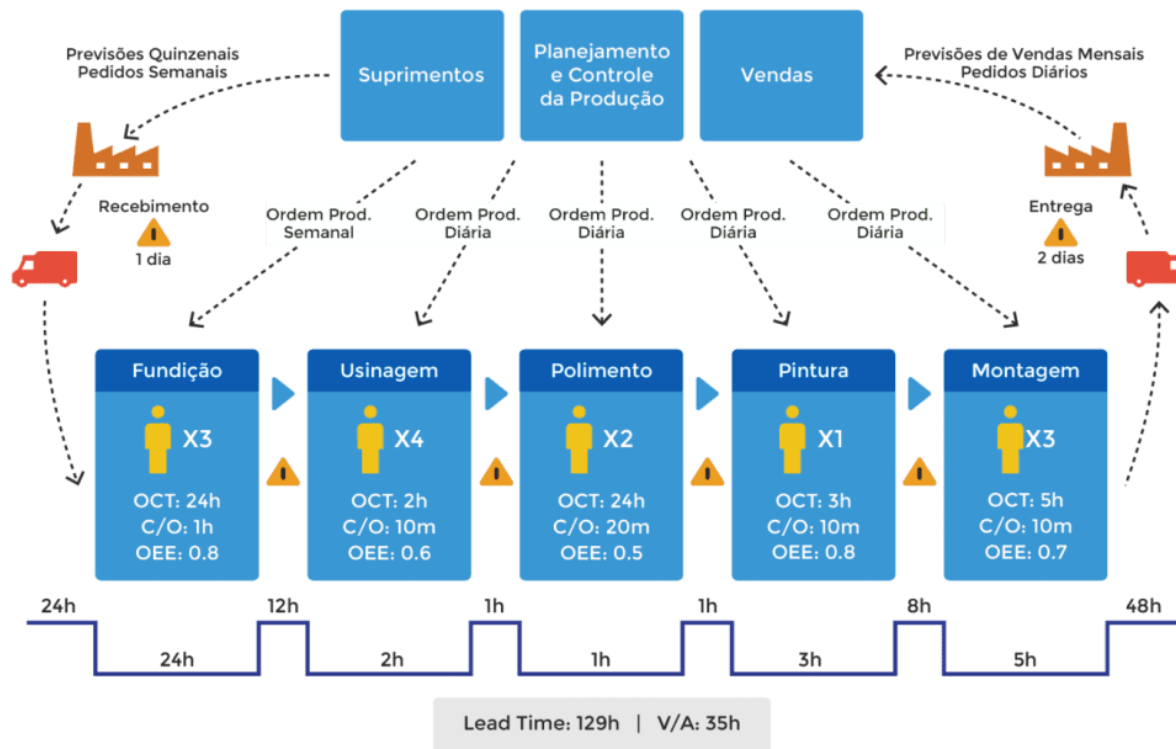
Previsões Quinzenais
Pedidos Semanais

Suprimentos

Planejamento e Controle da Produção

Vendas

Previsões de Vendas Mensais
Pedidos Diários

Recebimento
1 dia

Ordem Prod. Semanal

Ordem Prod. Diária

Ordem Prod. Diária

Ordem Prod. Diária

Ordem Prod. Diária

Entrega
2 dias

Fundição
X3
OCT: 24h
C/O: 1h
OEE: 0.8

Usinagem
X4
OCT: 2h
C/O: 10m
OEE: 0.6

Polimento
X2
OCT: 24h
C/O: 20m
OEE: 0.5

Pintura
X1
OCT: 3h
C/O: 10m
OEE: 0.8

Montagem
X3
OCT: 5h
C/O: 10m
OEE: 0.7

24h
12h
1h
1h
8h
48h

24h
2h
1h
3h
5h

Lead Time: 129h | V/A: 35h